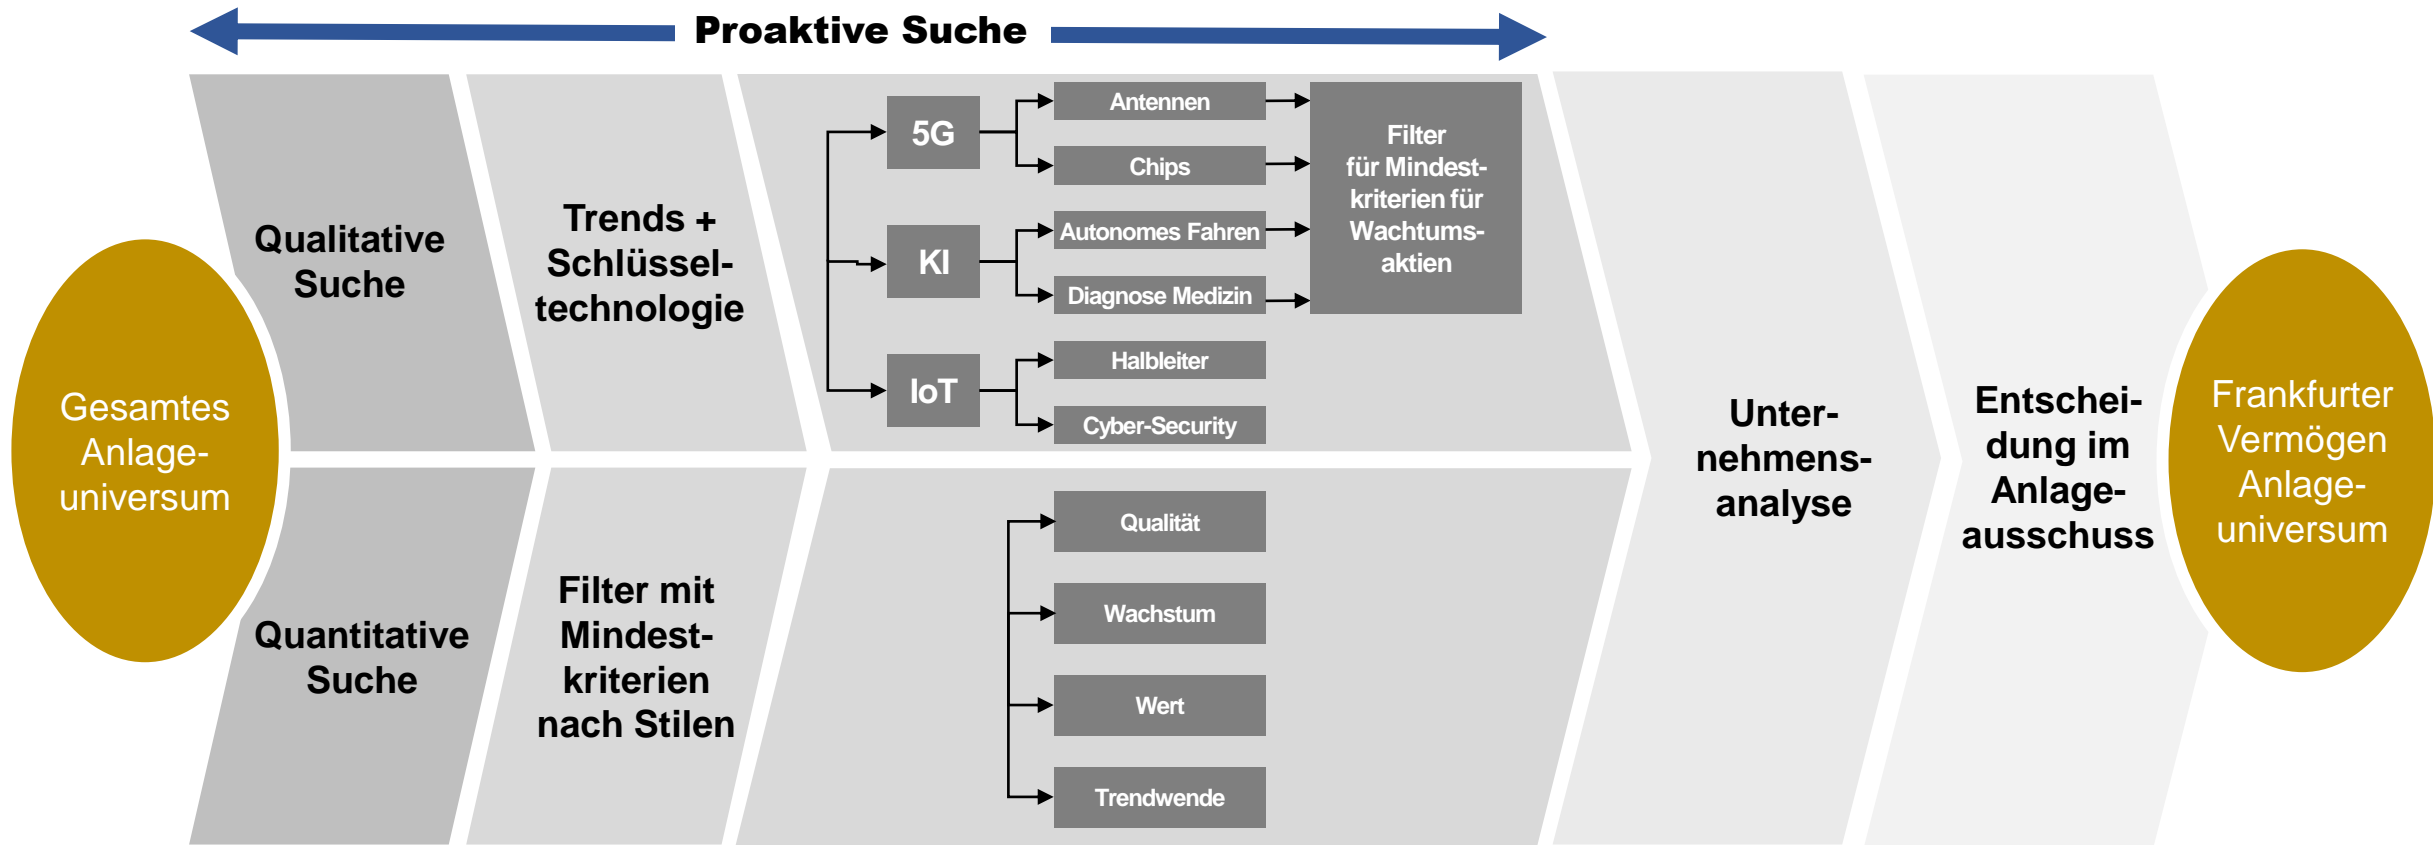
Proaktive Suche

Gesamtes Anlageuniversum

Qualitative Suche

Trends + Schlüsseltechnologie

5G

Antennen

Chips

KI

Autonomes Fahren

Diagnose Medizin

IoT

Halbleiter

Cyber-Security

Filter für Mindestkriterien für Wachtumsaktien

Quantitative Suche

Filter mit Mindestkriterien nach Stilen

Qualität

Wachstum

Wert

Trendwende

Unternehmensanalyse

Entscheidung im Anlageausschuss

Frankfurter Vermögen Anlageuniversum